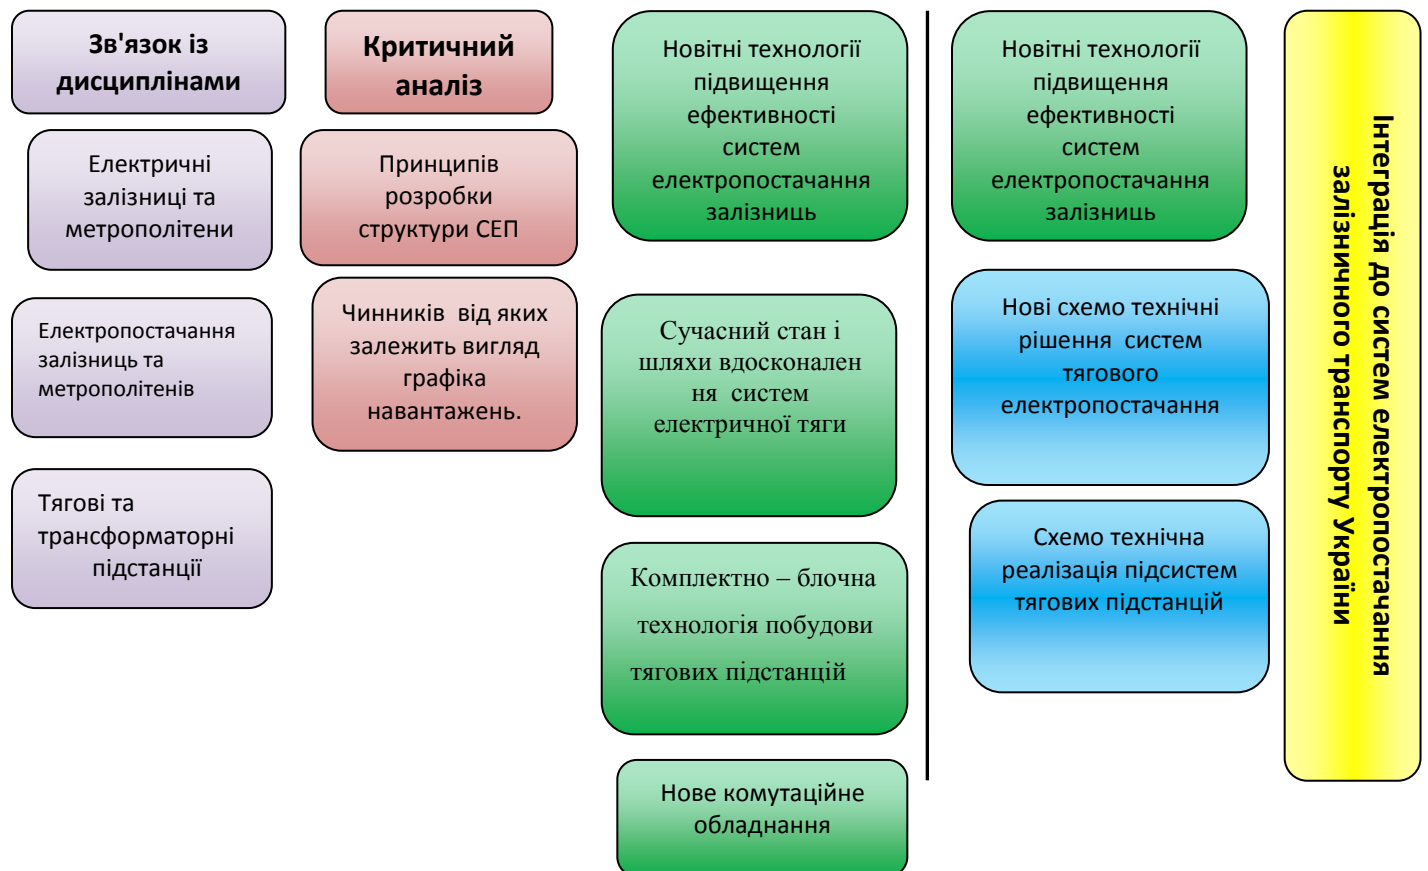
Зв'язок із дисциплінами

Електричні залізниці та метрополітени

Електропостачання залізниць та метрополітенів

Тягові та трансформаторні підстанції

Критичний аналіз

Принципів розробки структури СЕП

Чинників від яких залежить вигляд графіка навантажень.

Новітні технології підвищення ефективності систем електропостачання залізниць

Сучасний стан і шляхи вдосконалення систем електричної тяги

Комплектно – блочна технологія побудови тягових підстанцій

Нове комутаційне обладнання

Новітні технології підвищення ефективності систем електропостачання залізниць

Нові схемо технічні рішення систем тягового електропостачання

Схемо технічна реалізація підсистем тягових підстанцій

Інтеграція до систем електропостачання залізничного транспорту України